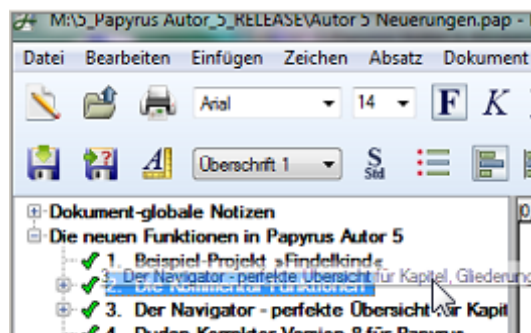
M:\5_Papyrus Autor_5_RELEASE\Autor 5 Neuerungen.pap -

Datei Bearbeiten Einfügen Zeichen Absatz Dokument

Arial 14 F K

Überschrift 1 S Std

Dokument-globale Notizen

Die neuen Funktionen in Papyrus Autor 5

1. Beispiel-Projekt »Findelkind«

3. Der Navigator - perfekte Übersicht für Kapitel, Gliederung

2. Die Nummerierungs-Funktionen

3. Der Navigator - perfekte Übersicht für Kapit

4. Duden-Korrektor Version 8 für Papyrus